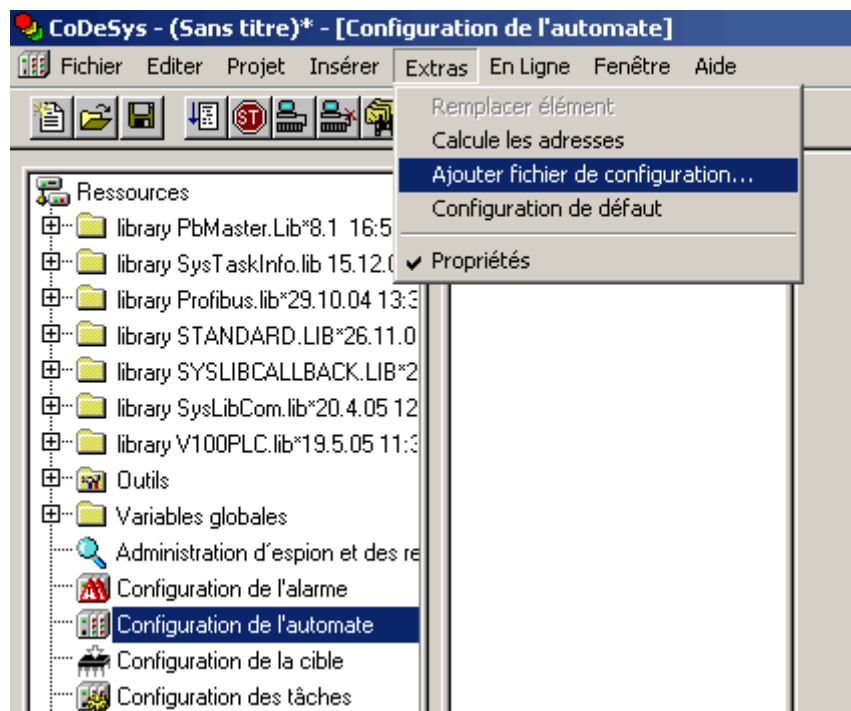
CoDeSys - (Sans titre)* - [Configuration de l'automate]

Fichier Editer Projet Insérer Extras En Ligne Fenêtre Aide

Remplacer élément
Calcule les adresses
Ajouter fichier de configuration...
Configuration de défaut
✔ Propriétés

Ressources
library PbMaster.Lib*8.1 16:5
library SysTaskInfo.lib 15.12.0
library Profibus.lib*29.10.04 13:3
library STANDARD.LIB*26.11.0
library SYSLIBCALLBACK.LIB*2
library SysLibCom.lib*20.4.05 12
library V100PLC.lib*19.5.05 11:3
Outils
Variables globales
Administration d´espion et des re
Configuration de l'alarme
Configuration de l'automate
Configuration de la cible
Configuration des tâches